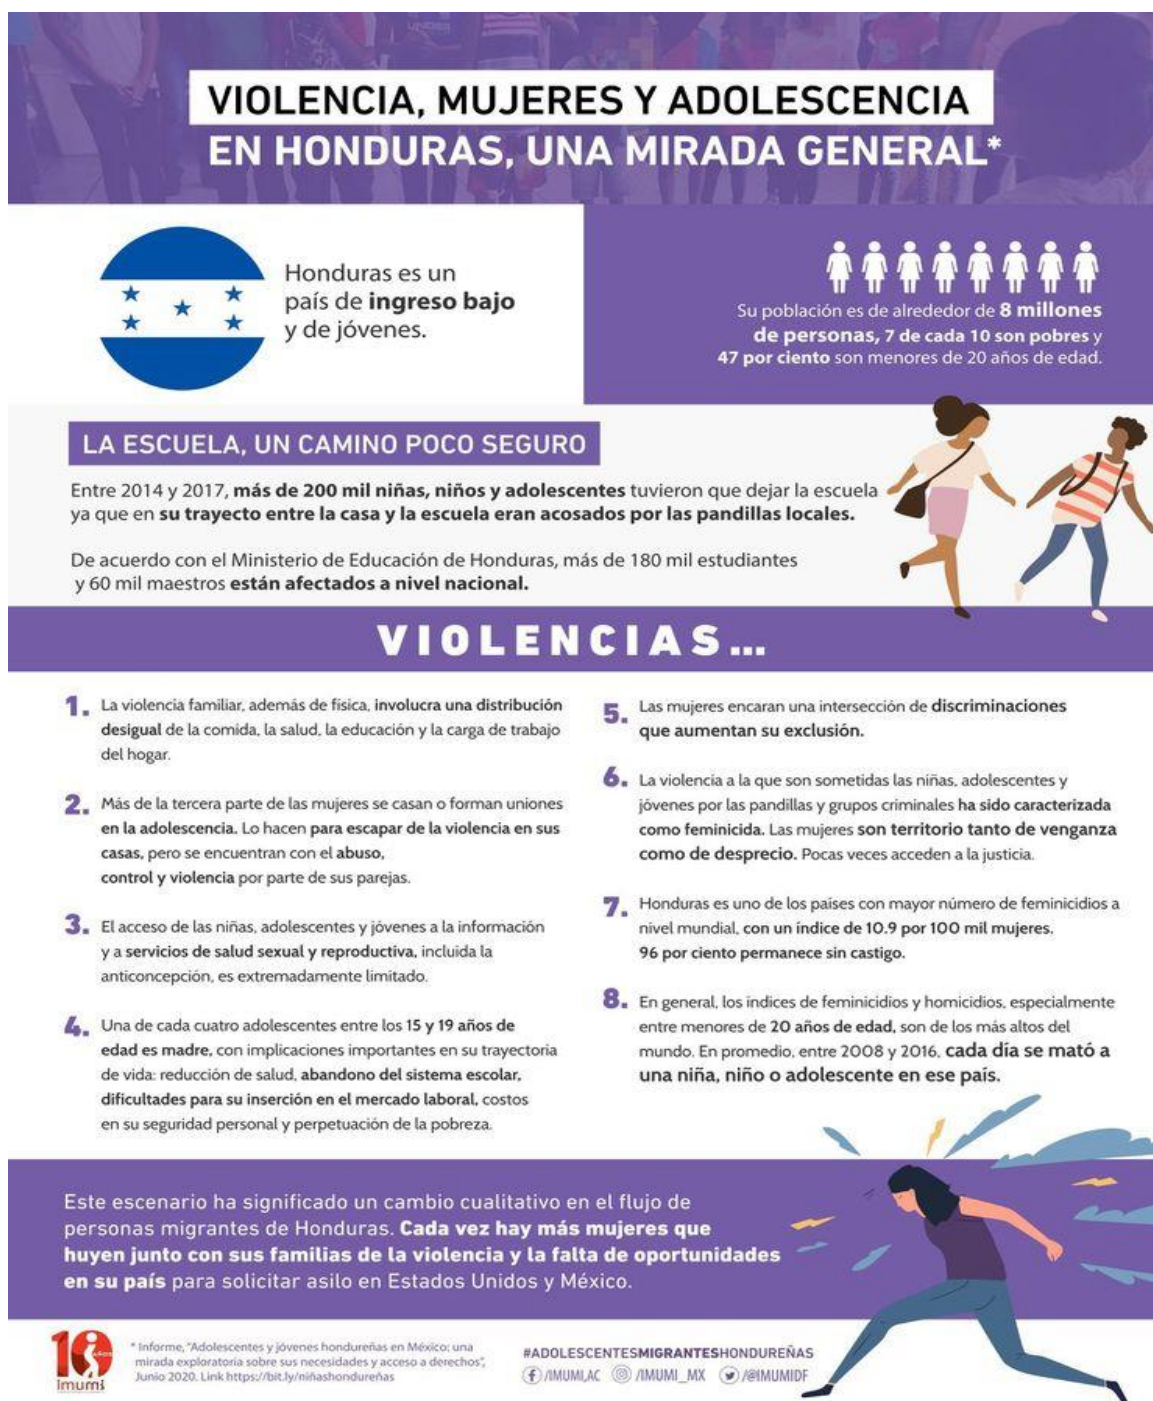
VIOLENCIA, MUJERES Y ADOLESCENCIA
EN HONDURAS, UNA MIRADA GENERAL*

Honduras es un país de ingreso bajo y de jóvenes.

Su población es de alrededor de 8 millones de personas, 7 de cada 10 son pobres y 47 por ciento son menores de 20 años de edad.

LA ESCUELA, UN CAMINO POCO SEGURO

Entre 2014 y 2017, más de 200 mil niñas, niños y adolescentes tuvieron que dejar la escuela ya que en su trayecto entre la casa y la escuela eran acosados por las pandillas locales.

De acuerdo con el Ministerio de Educación de Honduras, más de 180 mil estudiantes y 60 mil maestros están afectados a nivel nacional.

VIOLENCIAS...

1. La violencia familiar, además de física, involucra una distribución desigual de la comida, la salud, la educación y la carga de trabajo del hogar.

2. Más de la tercera parte de las mujeres se casan o forman uniones en la adolescencia. Lo hacen para escapar de la violencia en sus casas, pero se encuentran con el abuso, control y violencia por parte de sus parejas.

3. El acceso de las niñas, adolescentes y jóvenes a la información y a servicios de salud sexual y reproductiva, incluida la anticoncepción, es extremadamente limitado.

4. Una de cada cuatro adolescentes entre los 15 y 19 años de edad es madre, con implicaciones importantes en su trayectoria de vida: reducción de salud, abandono del sistema escolar, dificultades para su inserción en el mercado laboral, costos en su seguridad personal y perpetuación de la pobreza.

5. Las mujeres encaran una intersección de discriminaciones que aumentan su exclusión.

6. La violencia a la que son sometidas las niñas, adolescentes y jóvenes por las pandillas y grupos criminales ha sido caracterizada como feminicida. Las mujeres son territorio tanto de venganza como de desprecio. Pocas veces acceden a la justicia.

7. Honduras es uno de los países con mayor número de feminicidios a nivel mundial, con un índice de 10.9 por 100 mil mujeres. 96 por ciento permanece sin castigo.

8. En general, los índices de feminicidios y homicidios, especialmente entre menores de 20 años de edad, son de los más altos del mundo. En promedio, entre 2008 y 2016, cada día se mató a una niña, niño o adolescente en ese país.

Este escenario ha significado un cambio cualitativo en el flujo de personas migrantes de Honduras. Cada vez hay más mujeres que huyen junto con sus familias de la violencia y la falta de oportunidades en su país para solicitar asilo en Estados Unidos y México.

10 años imumi

* Informe, "Adolescentes y jóvenes hondureñas en México: una mirada exploratoria sobre sus necesidades y acceso a derechos", Junio 2020. Link https://bit.ly/niñashondureñas

#ADOLESCENTESMIGRANTESHONDUREÑAS
/IMUMI.AC /IMUMI_MX /@IMUMIDF